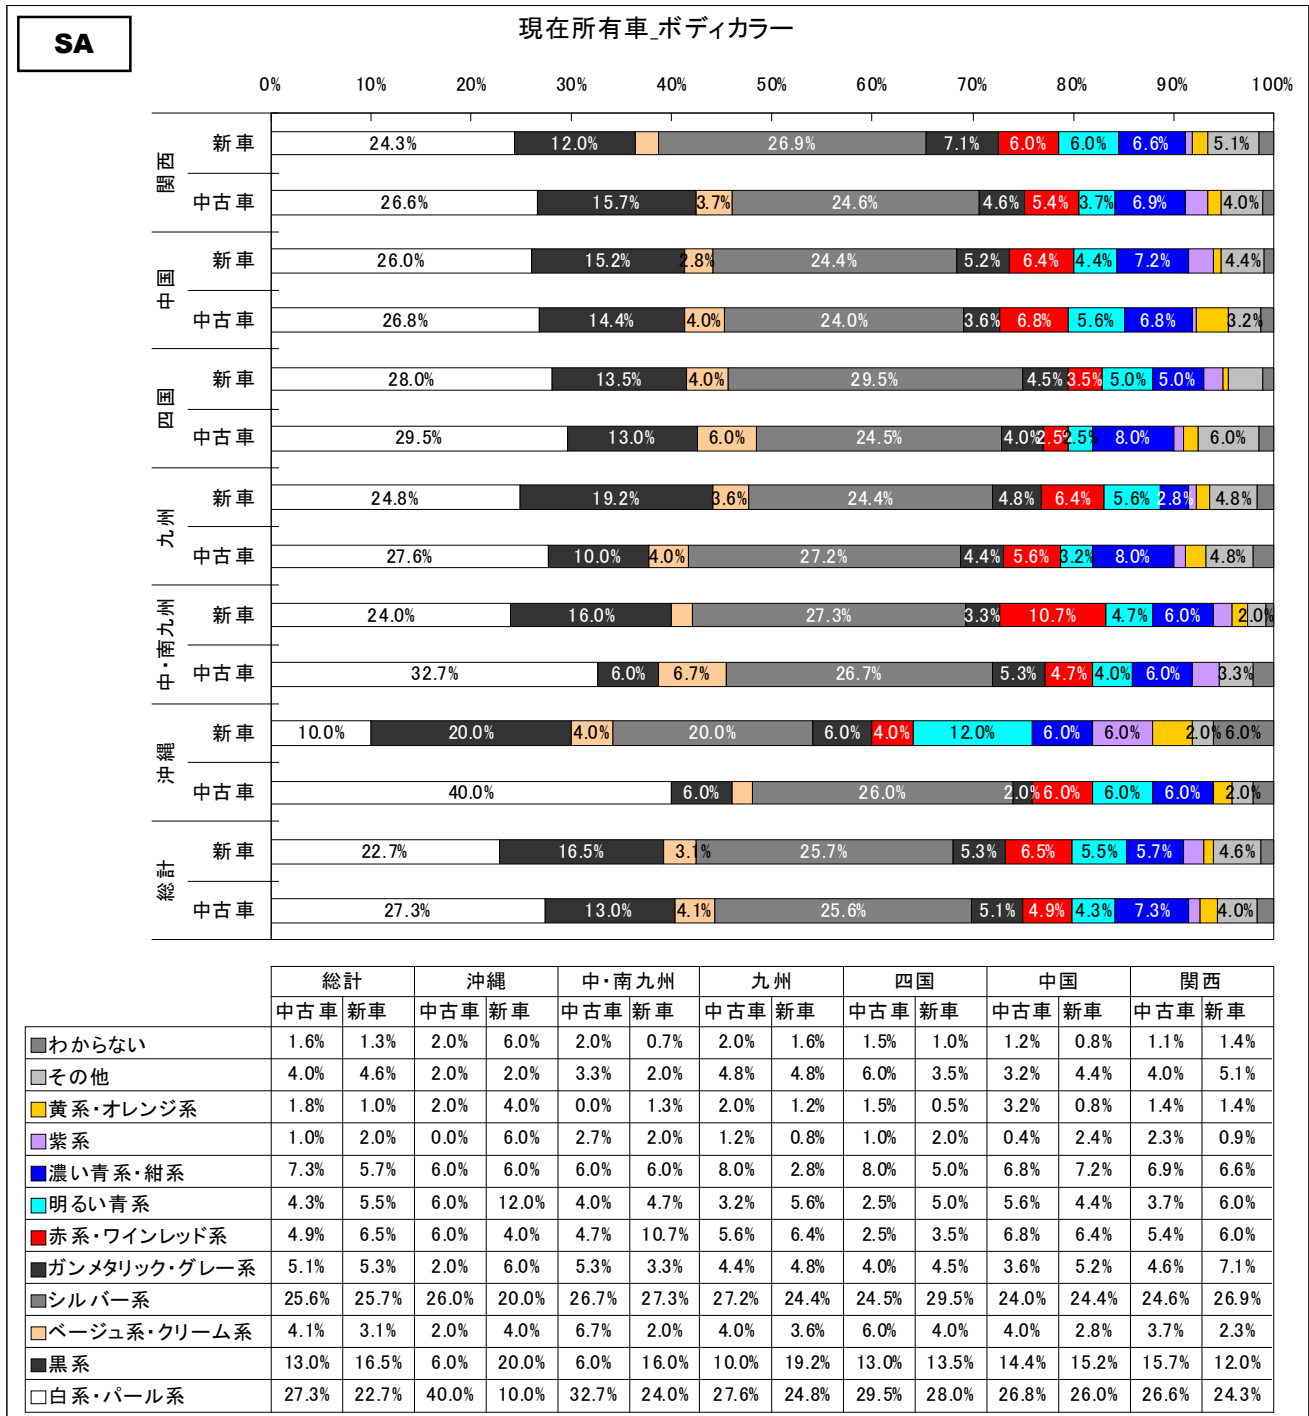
SA

現在所有車_ボディカラー

0% 10% 20% 30% 40% 50% 60% 70% 80% 90% 100%

関西
新車 24.3% 12.0% 26.9% 7.1% 6.0% 6.0% 6.6% 5.1%
中古車 26.6% 15.7% 3.7% 24.6% 4.6% 5.4% 3.7% 6.9% 4.0%

中国
新車 26.0% 15.2% 2.8% 24.4% 5.2% 6.4% 4.4% 7.2% 4.4%
中古車 26.8% 14.4% 4.0% 24.0% 3.6% 6.8% 5.6% 6.8% 3.2%

四国
新車 28.0% 13.5% 4.0% 29.5% 4.5% 3.5% 5.0% 5.0%
中古車 29.5% 13.0% 6.0% 24.5% 4.0% 2.5% 2.5% 8.0% 6.0%

九州
新車 24.8% 19.2% 3.6% 24.4% 4.8% 6.4% 5.6% 2.8% 4.8%
中古車 27.6% 10.0% 4.0% 27.2% 4.4% 5.6% 3.2% 8.0% 4.8%

中・南九州
新車 24.0% 16.0% 27.3% 3.3% 10.7% 4.7% 6.0% 2.0%
中古車 32.7% 6.0% 6.7% 26.7% 5.3% 4.7% 4.0% 6.0% 3.3%

沖縄
新車 10.0% 20.0% 4.0% 20.0% 6.0% 4.0% 12.0% 6.0% 6.0% 2.0% 6.0%
中古車 40.0% 6.0% 26.0% 2.0% 6.0% 6.0% 6.0% 2.0%

総計
新車 22.7% 16.5% 3.1% 25.7% 5.3% 6.5% 5.5% 5.7% 4.6%
中古車 27.3% 13.0% 4.1% 25.6% 5.1% 4.9% 4.3% 7.3% 4.0%

| | 総計 中古車 | 総計 新車 | 沖縄 中古車 | 沖縄 新車 | 中・南九州 中古車 | 中・南九州 新車 | 九州 中古車 | 九州 新車 | 四国 中古車 | 四国 新車 | 中国 中古車 | 中国 新車 | 関西 中古車 | 関西 新車 |
|---|---|---|---|---|---|---|---|---|---|---|---|---|---|---|
| わからない | 1.6% | 1.3% | 2.0% | 6.0% | 2.0% | 0.7% | 2.0% | 1.6% | 1.5% | 1.0% | 1.2% | 0.8% | 1.1% | 1.4% |
| その他 | 4.0% | 4.6% | 2.0% | 2.0% | 3.3% | 2.0% | 4.8% | 4.8% | 6.0% | 3.5% | 3.2% | 4.4% | 4.0% | 5.1% |
| 黄系・オレンジ系 | 1.8% | 1.0% | 2.0% | 4.0% | 0.0% | 1.3% | 2.0% | 1.2% | 1.5% | 0.5% | 3.2% | 0.8% | 1.4% | 1.4% |
| 紫系 | 1.0% | 2.0% | 0.0% | 6.0% | 2.7% | 2.0% | 1.2% | 0.8% | 1.0% | 2.0% | 0.4% | 2.4% | 2.3% | 0.9% |
| 濃い青系・紺系 | 7.3% | 5.7% | 6.0% | 6.0% | 6.0% | 6.0% | 8.0% | 2.8% | 8.0% | 5.0% | 6.8% | 7.2% | 6.9% | 6.6% |
| 明るい青系 | 4.3% | 5.5% | 6.0% | 12.0% | 4.0% | 4.7% | 3.2% | 5.6% | 2.5% | 5.0% | 5.6% | 4.4% | 3.7% | 6.0% |
| 赤系・ワインレッド系 | 4.9% | 6.5% | 6.0% | 4.0% | 4.7% | 10.7% | 5.6% | 6.4% | 2.5% | 3.5% | 6.8% | 6.4% | 5.4% | 6.0% |
| ガンメタリック・グレー系 | 5.1% | 5.3% | 2.0% | 6.0% | 5.3% | 3.3% | 4.4% | 4.8% | 4.0% | 4.5% | 3.6% | 5.2% | 4.6% | 7.1% |
| シルバー系 | 25.6% | 25.7% | 26.0% | 20.0% | 26.7% | 27.3% | 27.2% | 24.4% | 24.5% | 29.5% | 24.0% | 24.4% | 24.6% | 26.9% |
| ベージュ系・クリーム系 | 4.1% | 3.1% | 2.0% | 4.0% | 6.7% | 2.0% | 4.0% | 3.6% | 6.0% | 4.0% | 4.0% | 2.8% | 3.7% | 2.3% |
| 黒系 | 13.0% | 16.5% | 6.0% | 20.0% | 6.0% | 16.0% | 10.0% | 19.2% | 13.0% | 13.5% | 14.4% | 15.2% | 15.7% | 12.0% |
| 白系・パール系 | 27.3% | 22.7% | 40.0% | 10.0% | 32.7% | 24.0% | 27.6% | 24.8% | 29.5% | 28.0% | 26.8% | 26.0% | 26.6% | 24.3% |